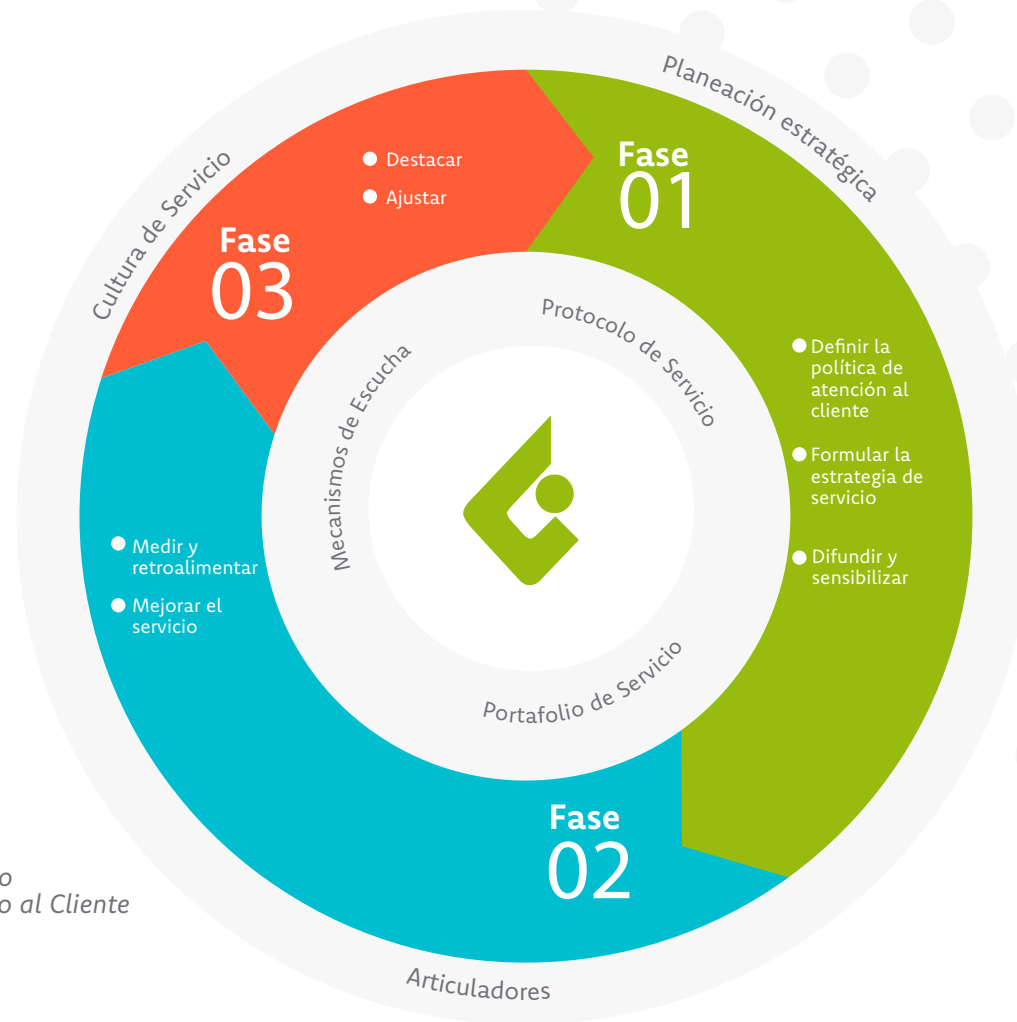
Planeación estratégica

Fase
01

Definir la política de atención al cliente

Formular la estrategia de servicio

Difundir y sensibilizar

Fase
02

Medir y retroalimentar

Mejorar el servicio

Fase
03

Destacar

Ajustar

Cultura de Servicio

Protocolo de Servicio

Mecanismos de Escucha

Portafolio de Servicio

Articuladores

o
o al Cliente